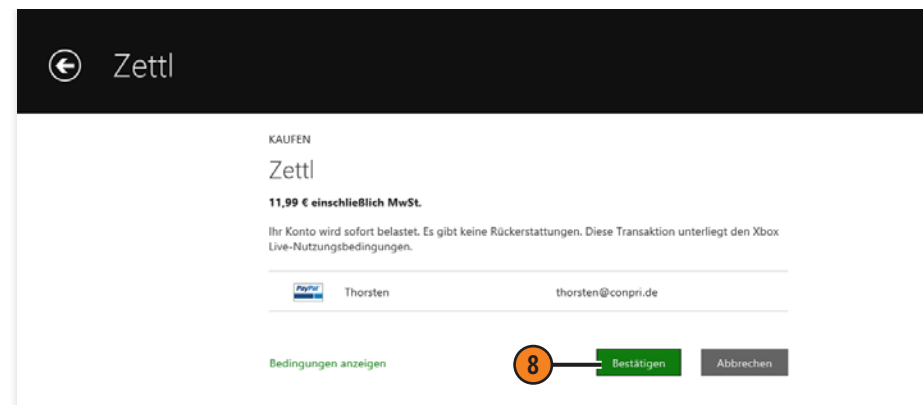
Zettl

KAUFEN

Zettl

11,99 € einschließlich MwSt.

Ihr Konto wird sofort belastet. Es gibt keine Rückerstattungen. Diese Transaktion unterliegt den Xbox Live-Nutzungsbedingungen.

PayPal Thorsten thorsten@conpri.de

Bedingungen anzeigen

8

Bestätigen

Abbrechen